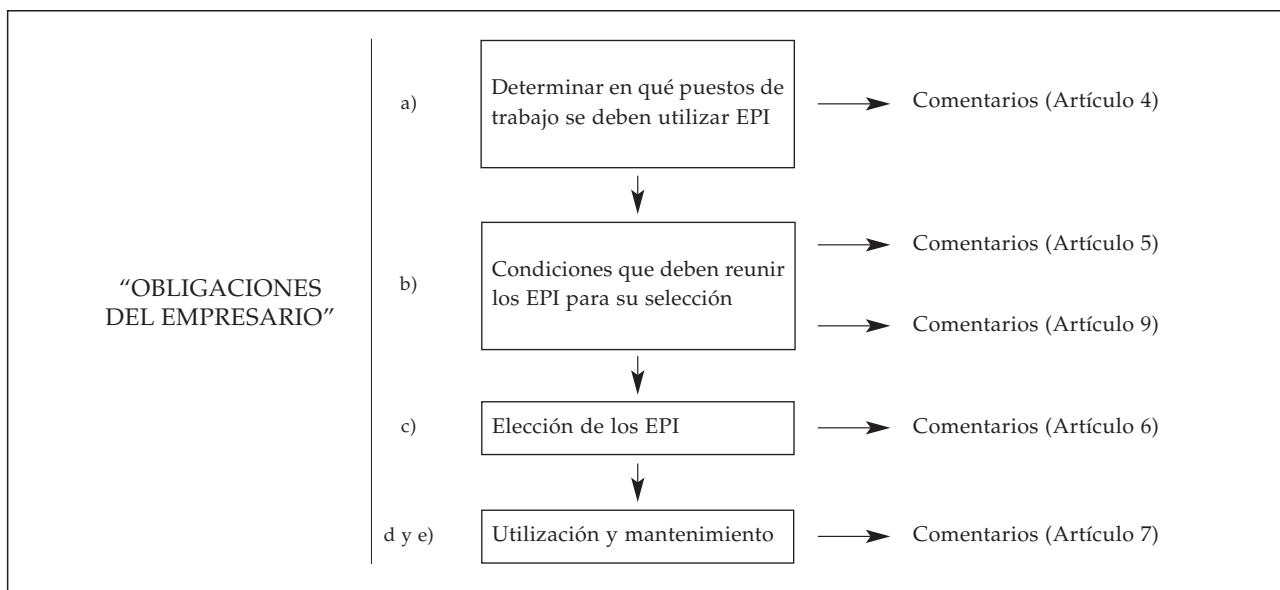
"OBLIGACIONES DEL EMPRESARIO"

a) Determinar en qué puestos de trabajo se deben utilizar EPI

Comentarios (Artículo 4)

b) Condiciones que deben reunir los EPI para su selección

Comentarios (Artículo 5)

Comentarios (Artículo 9)

c) Elección de los EPI

Comentarios (Artículo 6)

d y e) Utilización y mantenimiento

Comentarios (Artículo 7)